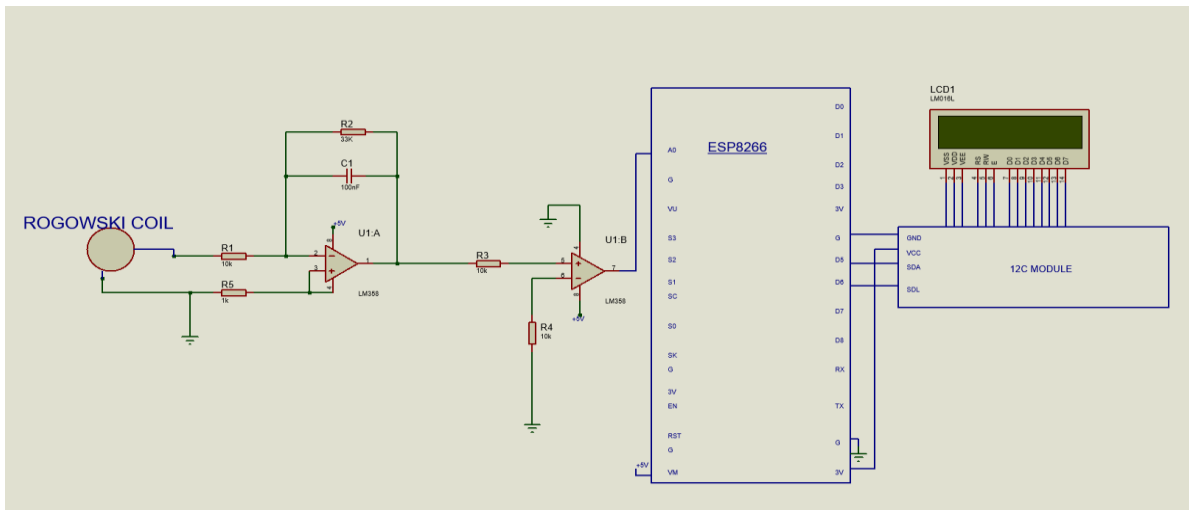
ROGOWSKI COIL

R2
33K

C1
100nF

R1
10k

R5
1k

U1:A
LM358

+5V

R3
10k

U1:B
LM358

R4
10k

+5V

ESP8266

A0
G
VU
S3
S2
S1
SC
S0
SK
G
3V
EN
RST
G
VM

D0
D1
D2
D3
3V
G
D5
D6
D7
D8
RX
TX
G
3V

+5V

LCD1
LM016L

VSS VDD VEE RS RW E D0 D1 D2 D3 D4 D5 D6 D7

GND
VCC
SDA
SDL

12C MODULE